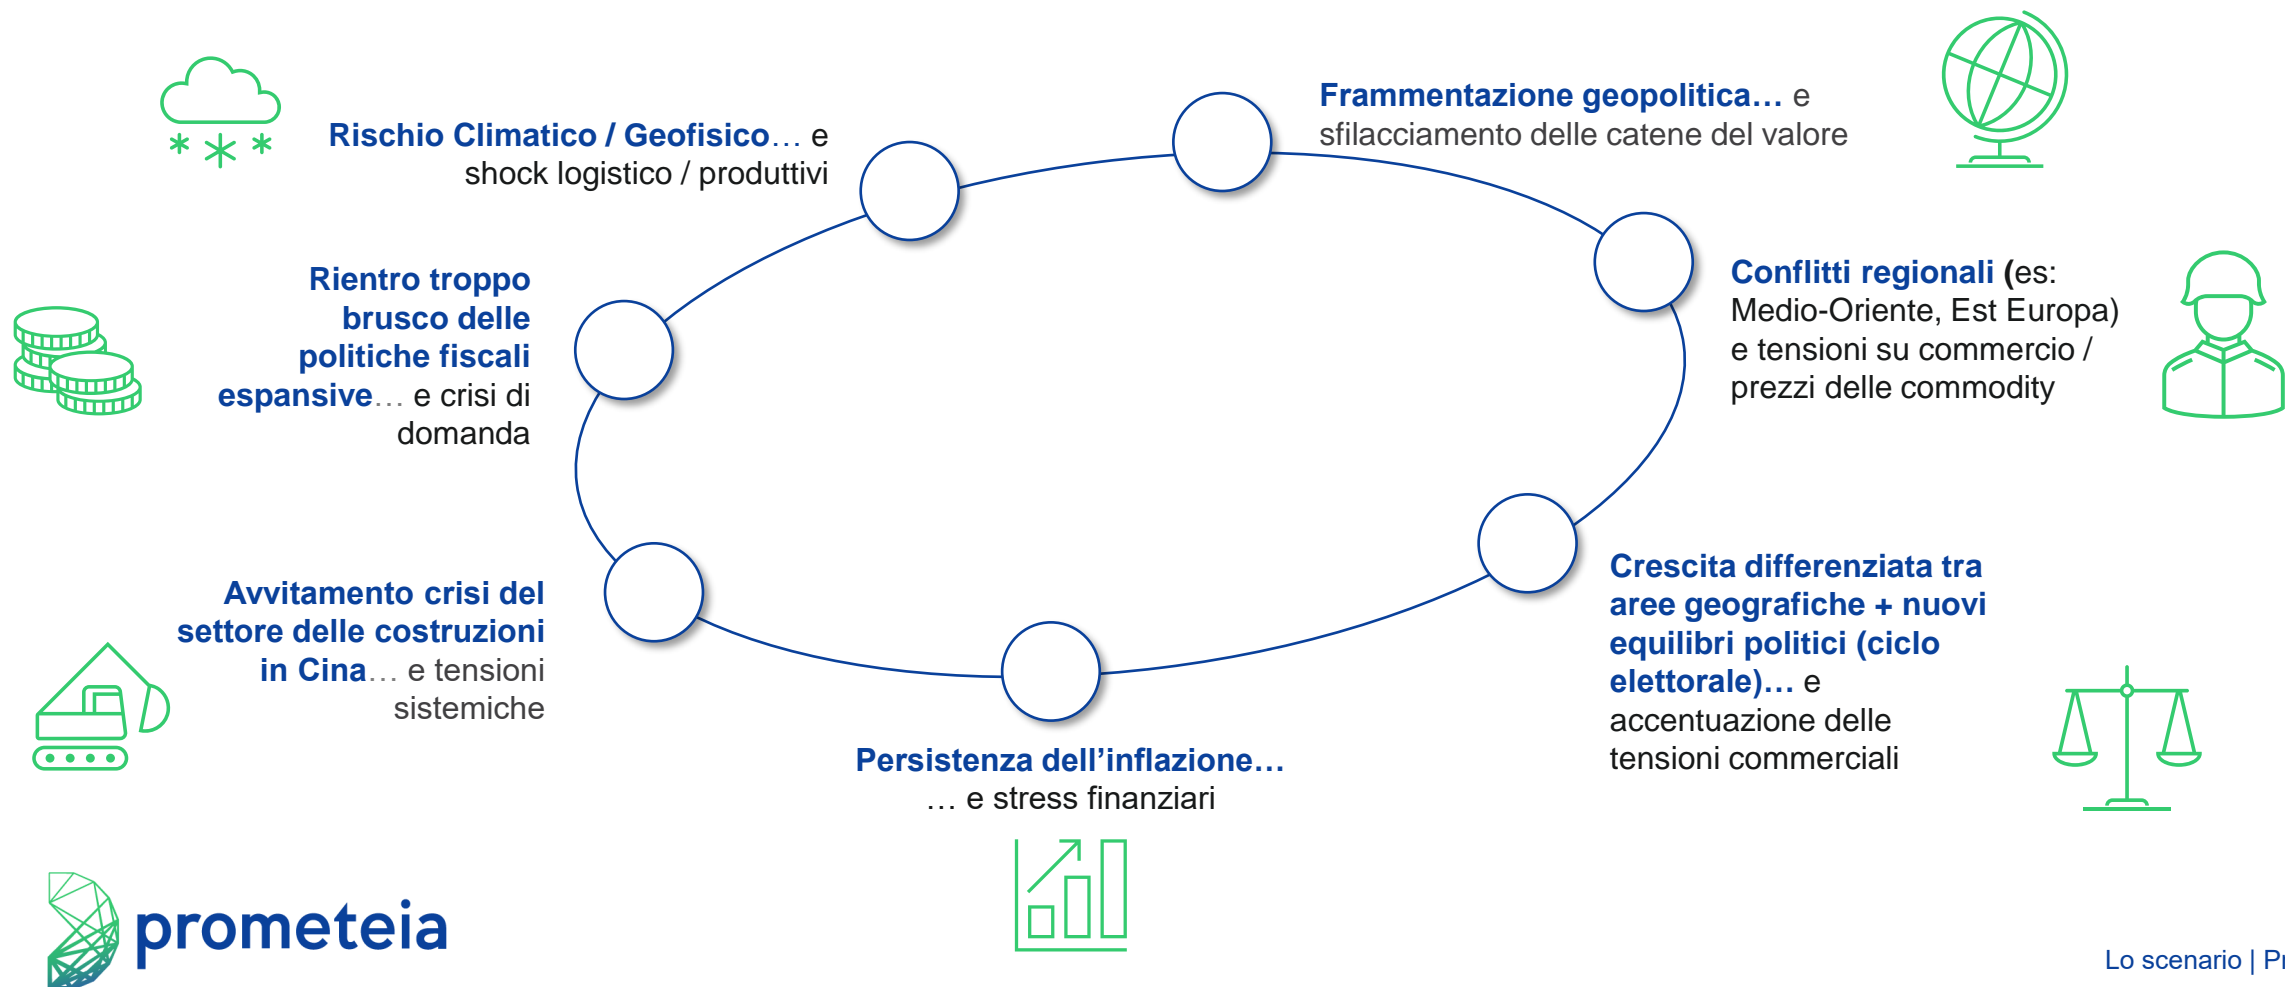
Rischio Climatico / Geofisico… e shock logistico / produttivi

Frammentazione geopolitica… e sfilacciamento delle catene del valore

Rientro troppo brusco delle politiche fiscali espansive… e crisi di domanda

Conflitti regionali (es: Medio-Oriente, Est Europa) e tensioni su commercio / prezzi delle commodity

Avvitamento crisi del settore delle costruzioni in Cina… e tensioni sistemiche

Crescita differenziata tra aree geografiche + nuovi equilibri politici (ciclo elettorale)… e accentuazione delle tensioni commerciali

Persistenza dell’inflazione… … e stress finanziari

prometeia

Lo scenario | Pr